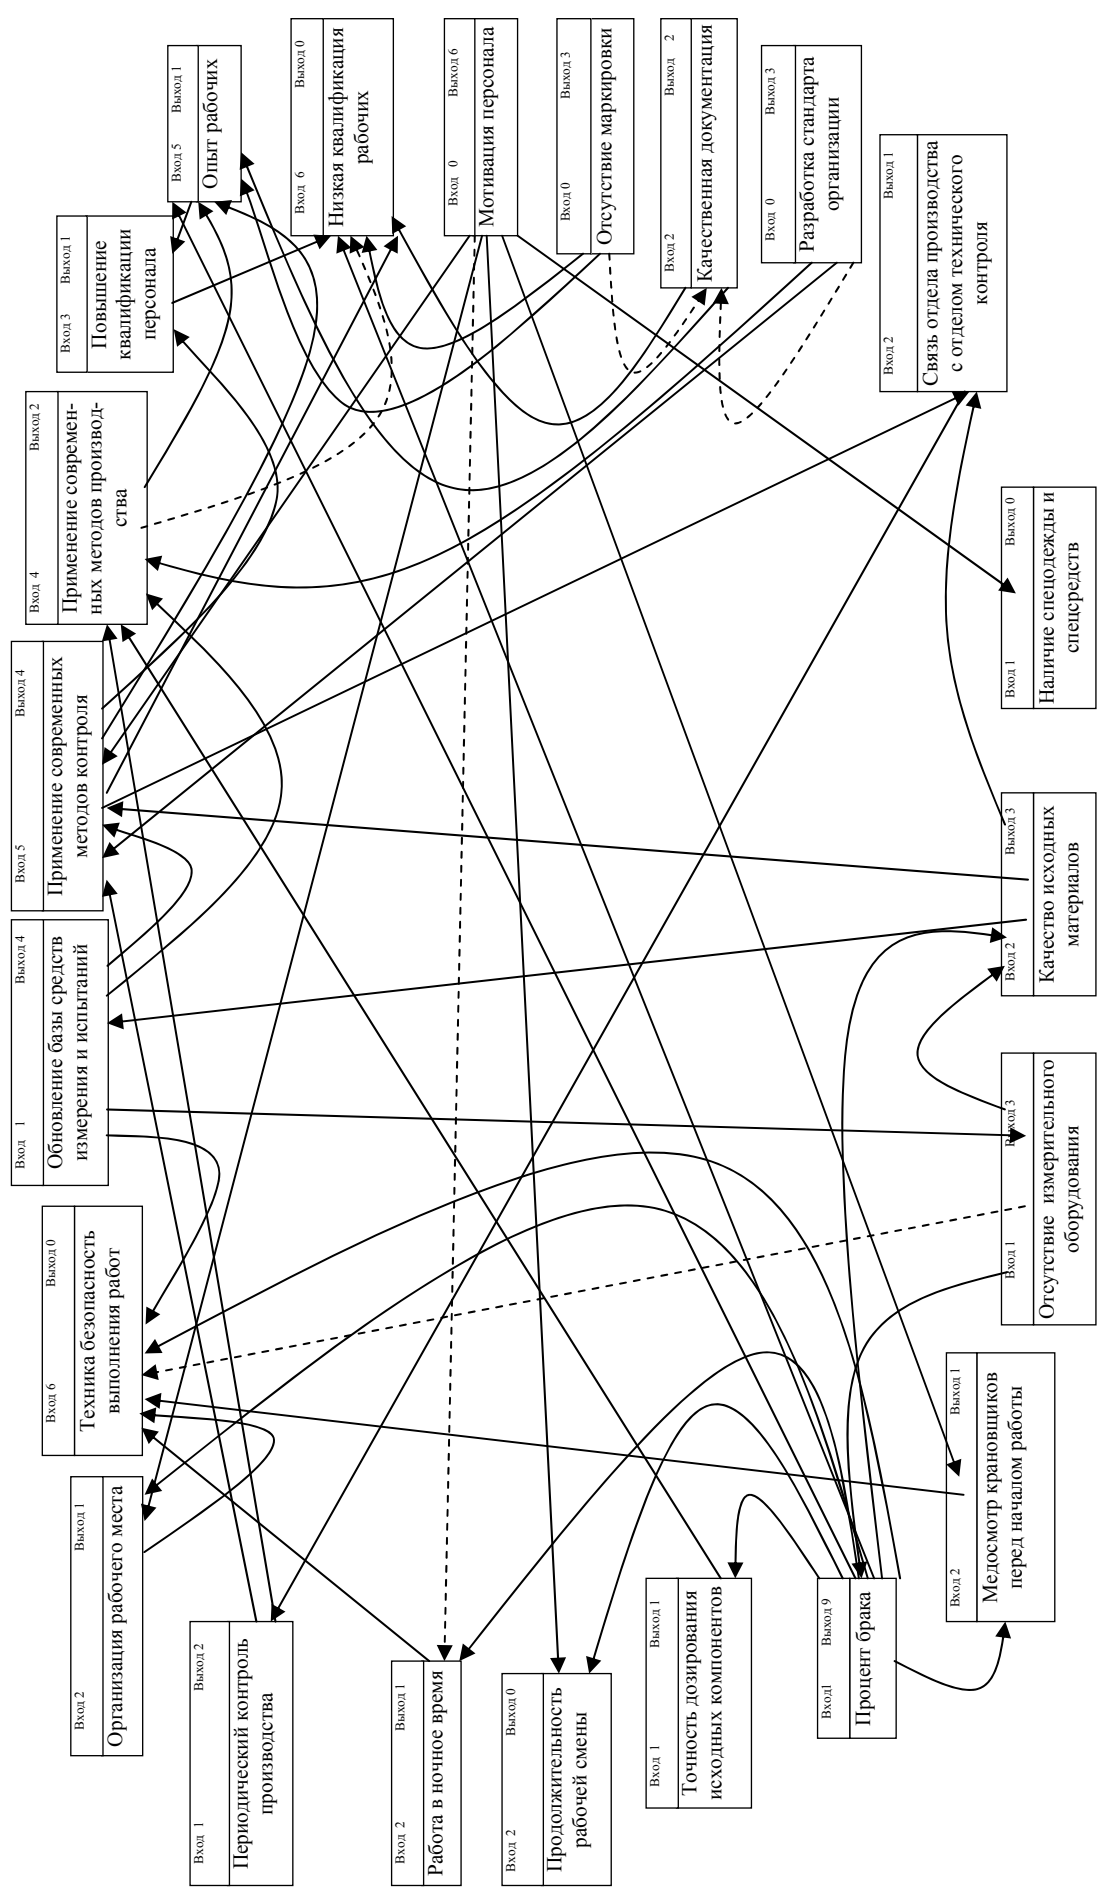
Вход 5 Выход 1
Опыт рабочих

Вход 6 Выход 0
Низкая квалификация рабочих

Вход 0 Выход 6
Мотивация персонала

Вход 0 Выход 3
Отсутствие маркировки

Вход 2 Выход 2
Качественная документация

Вход 0 Выход 3
Разработка стандарта организации

Вход 2 Выход 1
Связь отдела производства с отделом технического контроля

Вход 3 Выход 1
Повышение квалификации персонала

Вход 4 Выход 2
Применение современных методов производства

Вход 0 Выход 0
Наличие спецодежды и спецсредств

Вход 5 Выход 4
Применение современных методов контроля

Вход 2 Выход 3
Качество исходных материалов

Вход 1 Выход 4
Обновление базы средств измерения и испытаний

Вход 1 Выход 3
Отсутствие измерительного оборудования

Вход 6 Выход 0
Техника безопасность выполнения работ

Вход 2 Выход 1
Медосмотр крановщиков перед началом работы

Вход 2 Выход 1
Организация рабочего места

Вход 1 Выход 2
Периодический контроль производства

Вход 2 Выход 1
Работа в ночное время

Вход 2 Выход 0
Продолжительность рабочей смены

Вход 1 Выход 1
Точность дозирования исходных компонентов

Вход1 Выход 9
Процент брака